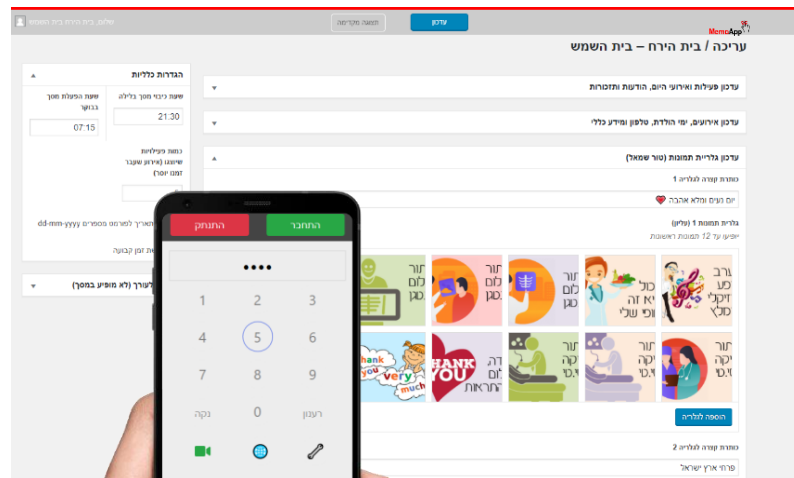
שלום, בית הירח בית השמש
תצוגה מקדימה
עדכון
MemoApp
עריכה / בית הירח – בית השמש

הגדרות כלליות
שעת כיבוי מסך בלילה
21:30
שעת הפעלת מסך בבוקר
07:15
כמות פעילויות שיוצגו (אירוע שעבר זמנו יוסר)
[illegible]תאריך לפורמט מספרים dd-mm-yyyy
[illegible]ת זמן קבועה

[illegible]לעורך (לא מופיע במסך)

עדכון פעילות ואירועי היום, הודעות ותזכורות
עדכון אירועים, ימי הולדת, טלפון ומידע כללי
עדכון גלריית תמונות (טור שמאל)
כותרת קצרה לגלריה 1
יום נעים ומלא אהבה
גלריית תמונות 1 (עליון)
יופיעו עד 12 תמונות ראשונות

ערב מע זיקלי מלכי
כל יא זה ופי שלי
תור לום טגן
תור לום טגן
תור לום טגן
תור יקה י.כי
תור יקה י.כי
תור יקה י.כי
ד. נה התראות
THANK YOU
thank you very much

הוספה לגלריה
כותרת קצרה לגלריה 2
פרחי ארץ ישראל

התנתק
התחבר
••••
1
2
3
4
5
6
7
8
9
נקה
0
רענון